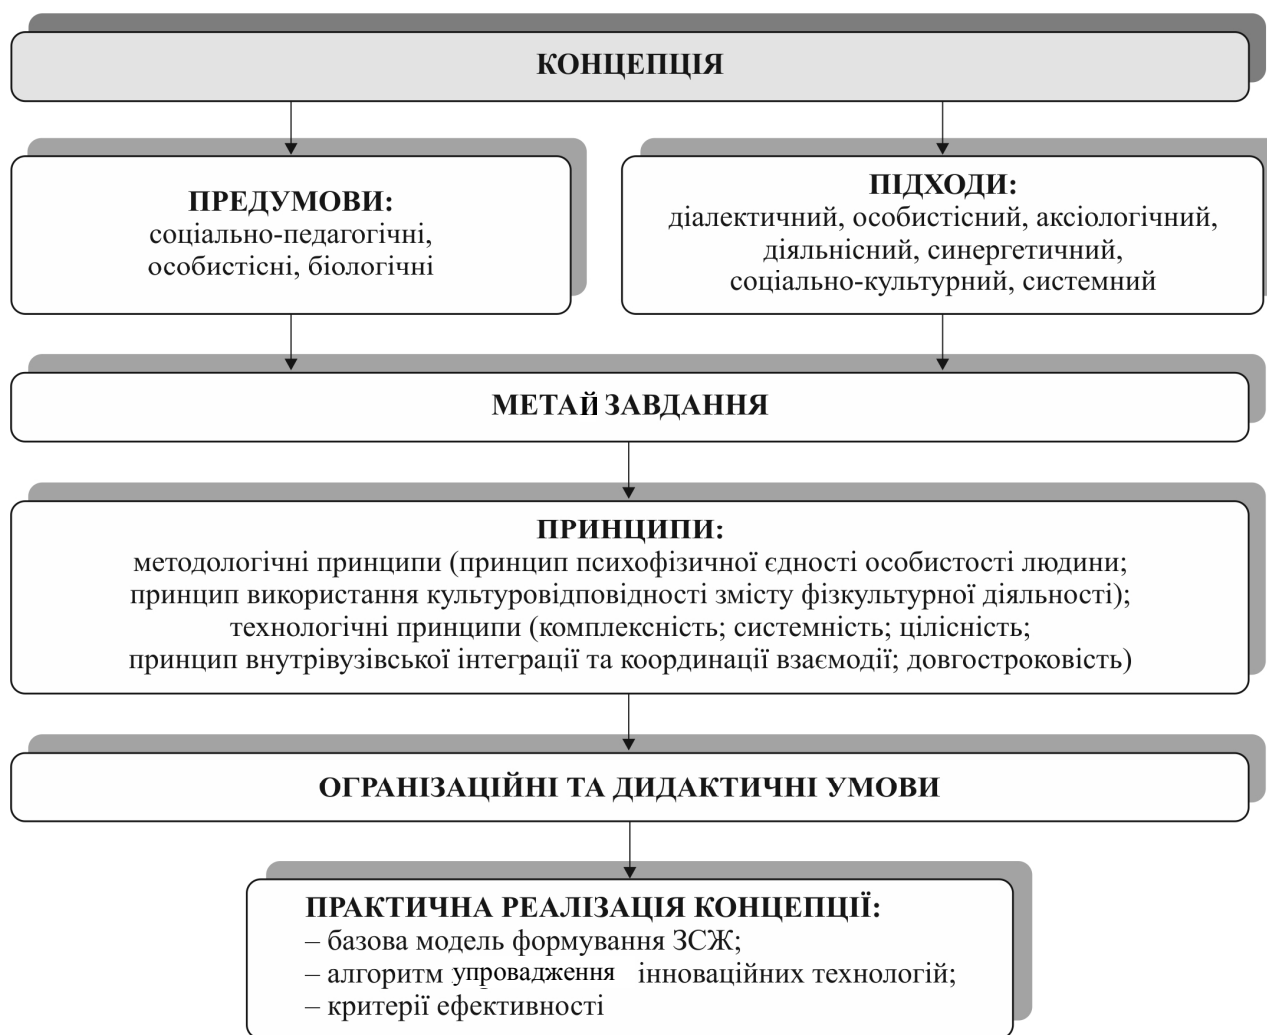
КОНЦЕПЦІЯ

ПРЕДУМОВИ:
соціально-педагогічні, особистісні, біологічні

ПІДХОДИ:
діалектичний, особистісний, аксіологічний, діяльнісний, синергетичний, соціально-культурний, системний

МЕТАЙ ЗАВДАННЯ

ПРИНЦИПИ:
методологічні принципи (принцип психофізичної єдності особистості людини; принцип використання культуровідповідності змісту фізкультурної діяльності); технологічні принципи (комплексність; системність; цілісність; принцип внутрівузівської інтеграції та координації взаємодії; довгостроковість)

ОГРАНІЗАЦІЙНІ ТА ДИДАКТИЧНІ УМОВИ

ПРАКТИЧНА РЕАЛІЗАЦІЯ КОНЦЕПЦІЇ:
– базова модель формування ЗСЖ;
– алгоритм упровадження інноваційних технологій;
– критерії ефективності